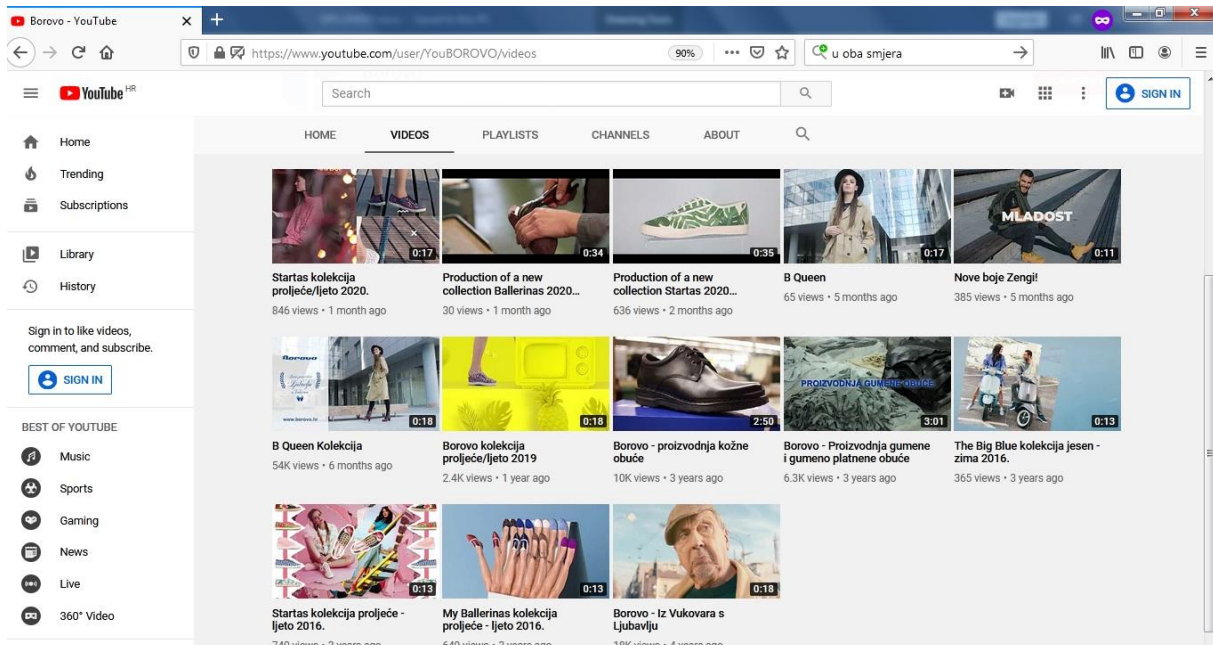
Borovo - YouTube ×
+
https://www.youtube.com/user/YouBOROVO/videos
90%
•••
u oba smjera
→
YouTube HR
Search
SIGN IN
Home
Trending
Subscriptions
Library
History
Sign in to like videos, comment, and subscribe.
SIGN IN
BEST OF YOUTUBE
Music
Sports
Gaming
News
Live
360° Video

HOME
VIDEOS
PLAYLISTS
CHANNELS
ABOUT

0:17
Startas kolekcija proljeće/ljeto 2020.
846 views • 1 month ago

0:34
Production of a new collection Ballerinas 2020...
30 views • 1 month ago

0:35
Production of a new collection Startas 2020...
636 views • 2 months ago

0:17
B Queen
65 views • 5 months ago

MLADOST
0:11
Nove boje Zengi!
385 views • 5 months ago

Borovo
www.borovo.hr
0:18
B Queen Kolekcija
54K views • 6 months ago

0:18
Borovo kolekcija proljeće/ljeto 2019
2.4K views • 1 year ago

2:50
Borovo - proizvodnja kožne obuće
10K views • 3 years ago

PROIZVODNJA GUMENE OBUĆE
3:01
Borovo - Proizvodnja gumene i gumeno platnene obuće
6.3K views • 3 years ago

0:13
The Big Blue kolekcija jesen - zima 2016.
365 views • 3 years ago

0:13
Startas kolekcija proljeće - ljeto 2016.
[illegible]

0:13
My Ballerinas kolekcija proljeće - ljeto 2016.
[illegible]

0:18
Borovo - Iz Vukovara s Ljubavlju
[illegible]